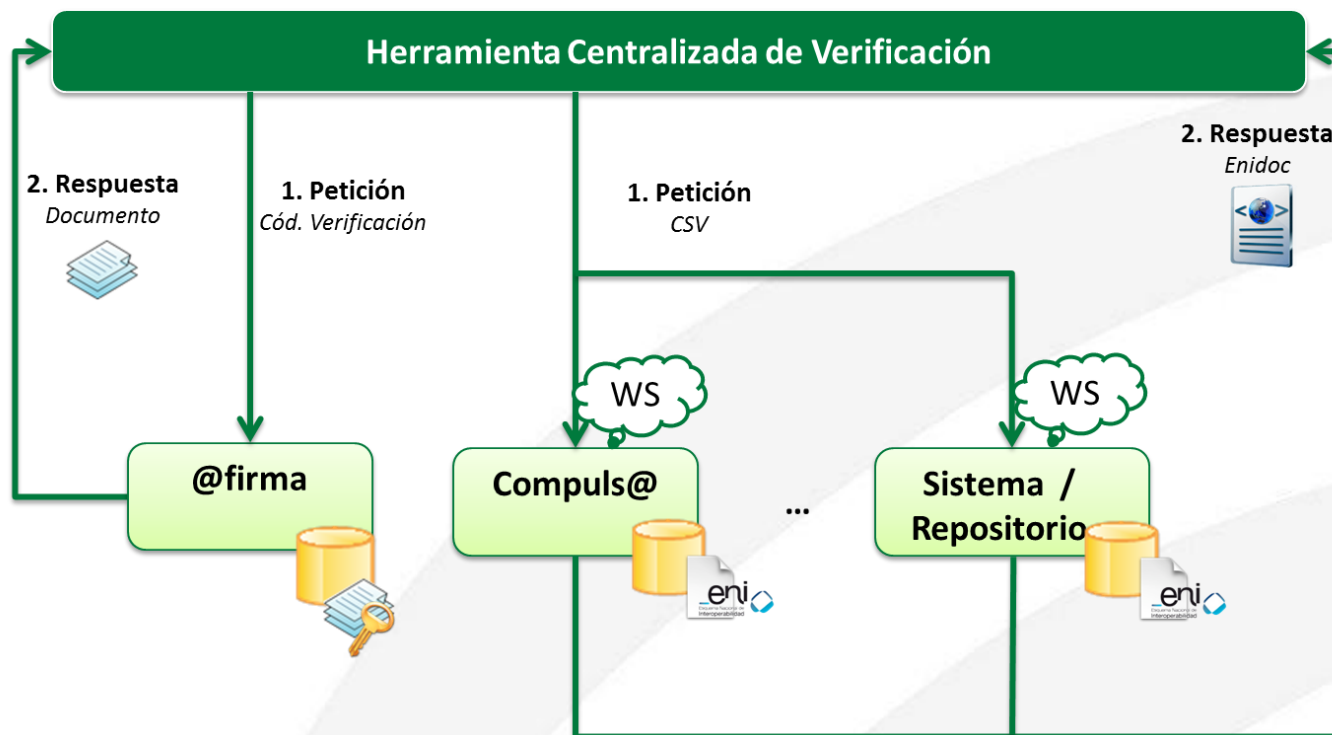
Herramienta Centralizada de Verificación

2. Respuesta
Documento

1. Petición
Cód. Verificación

1. Petición
CSV

2. Respuesta
Enidoc

WS

WS

@firma

Compuls@

...

Sistema / Repositorio

eni
Esquema Nacional de Interoperabilidad

eni
Esquema Nacional de Interoperabilidad